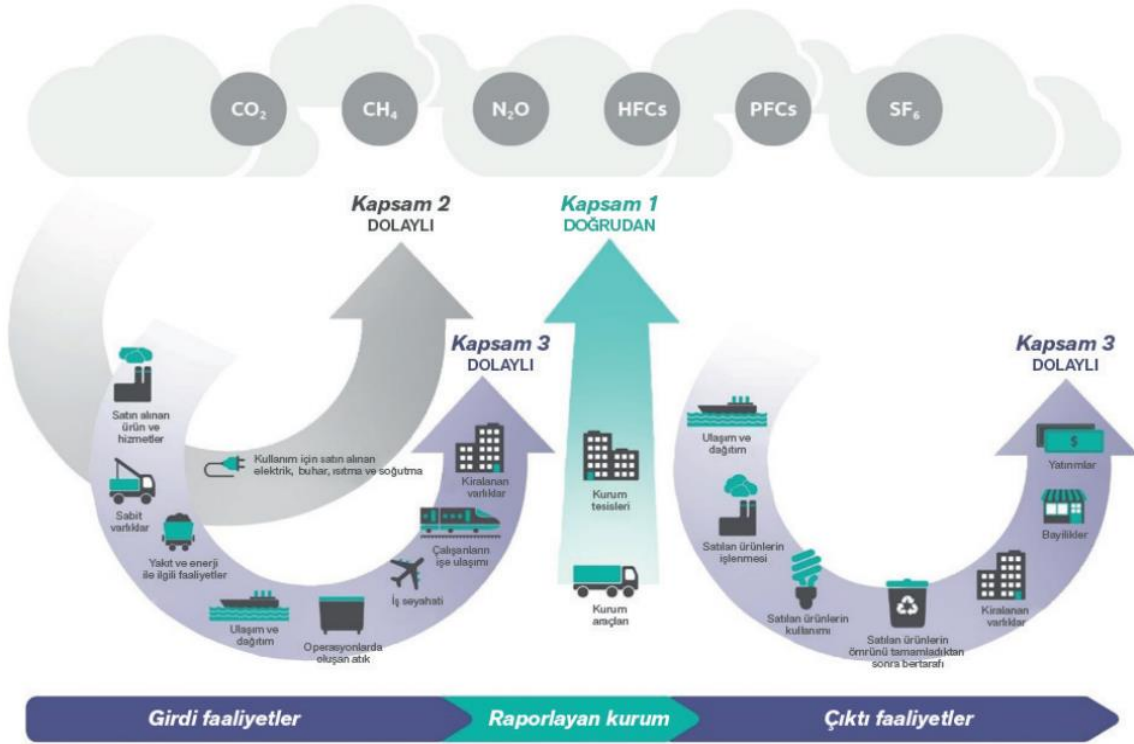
$CO_2$ $CH_4$ $N_2O$ HFCs PFCs $SF_6$

Kapsam 2
DOLAYLI

Kapsam 1
DOĞRUDAN

Kapsam 3
DOLAYLI

Kapsam 3
DOLAYLI

Satın alınan ürün ve hizmetler

Kullanım için satın alınan elektrik, buhar, ısıtma ve soğutma

Sabit varlıklar

Yakıt ve enerji ile ilgili faaliyetler

Ulaşım ve dağıtım

Operasyonlarda oluşan atık

İş seyahati

Çalışanların işe ulaşımı

Kiralanan varlıklar

Kurum tesisleri

Kurum araçları

Ulaşım ve dağıtım

Satılan ürünlerin işlenmesi

Satılan ürünlerin kullanımı

Satılan ürünlerin ömrünü tamamladıktan sonra bertarafı

Kiralanan varlıklar

Bayilikler

Yatırımlar

$

Girdi faaliyetler

Raporlayan kurum

Çıktı faaliyetler